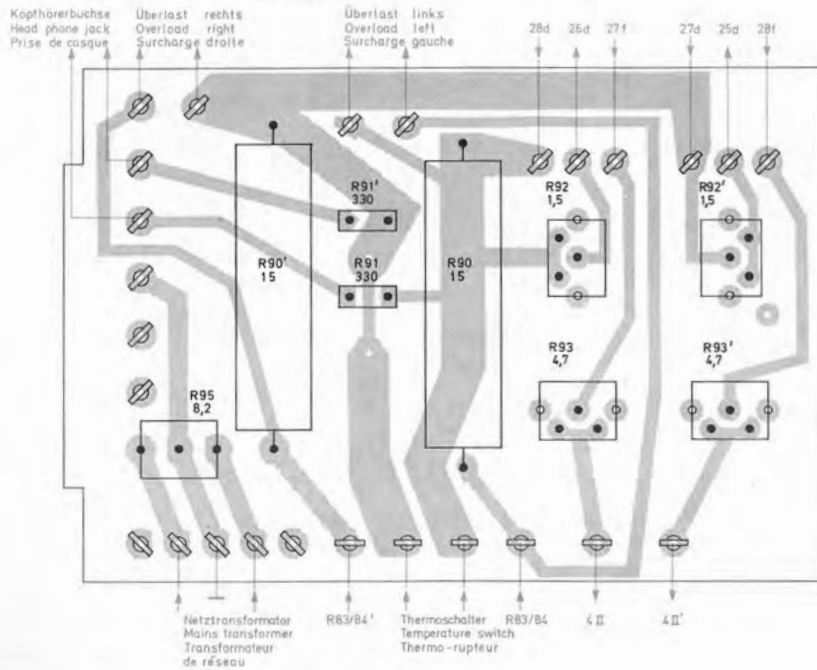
Kopfhörerbuchse
Head phone jack
Prise de casque

Überlast rechts
Overload right
Surcharge droite

Überlast links
Overload left
Surcharge gauche

28d 26d 27f 27d 25d 28f

R91'
330

R91
330

R92
1,5

R92'
1,5

R90'
15

R90
15

R93
4,7

R93'
4,7

R95
8,2

Netztransformator
Mains transformer
Transformateur
de réseau

R83/84'

Thermoschalter
Temperature switch
Thermo-rupteur

R83/84

4Ⅱ

4Ⅱ'